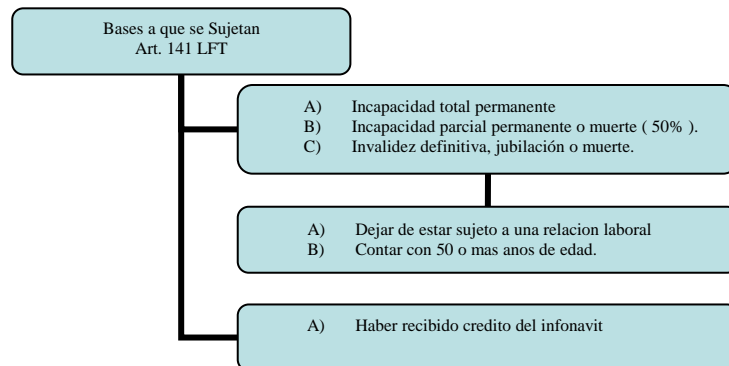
Bases a que se Sujetan
Art. 141 LFT

A) Incapacidad total permanente
B) Incapacidad parcial permanente o muerte ( 50% ).
C) Invalidez definitiva, jubilación o muerte.

A) Dejar de estar sujeto a una relacion laboral
B) Contar con 50 o mas anos de edad.

A) Haber recibido credito del infonavit